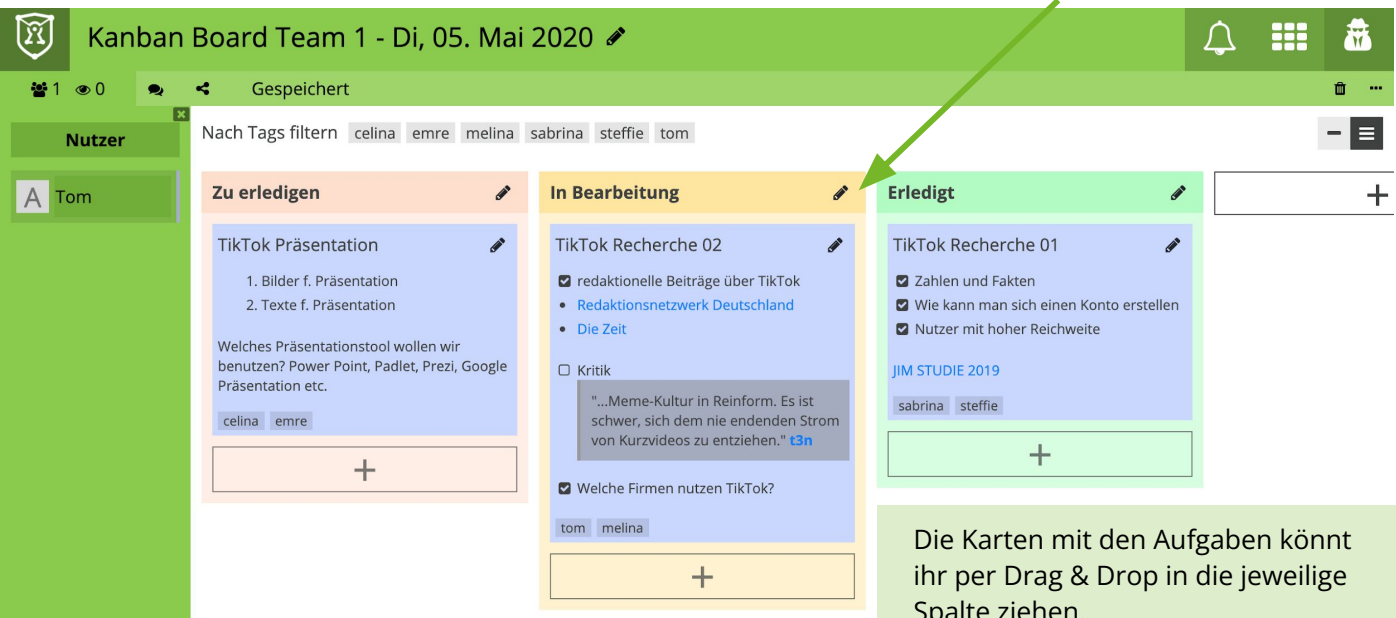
Kanban Board Team 1 - Di, 05. Mai 2020

1 0 Gespeichert

Nutzer

A Tom

Nach Tags filtern celina emre melina sabrina steffie tom

Zu erledigen

TikTok Präsentation

1. Bilder f. Präsentation
2. Texte f. Präsentation

Welches Präsentationstool wollen wir benutzen? Power Point, Padlet, Prezi, Google Präsentation etc.

celina emre

+

In Bearbeitung

TikTok Recherche 02

redaktionelle Beiträge über TikTok
- Redaktionsnetzwerk Deutschland
- Die Zeit

Kritik

"...Meme-Kultur in Reinform. Es ist schwer, sich dem nie endenden Strom von Kurzvideos zu entziehen." t3n

Welche Firmen nutzen TikTok?

tom melina

+

Erledigt

TikTok Recherche 01

Zahlen und Fakten
Wie kann man sich einen Konto erstellen
Nutzer mit hoher Reichweite

JIM STUDIE 2019

sabrina steffie

+

+

Die Karten mit den Aufgaben könnt ihr per Drag & Drop in die jeweilige Spalte ziehen